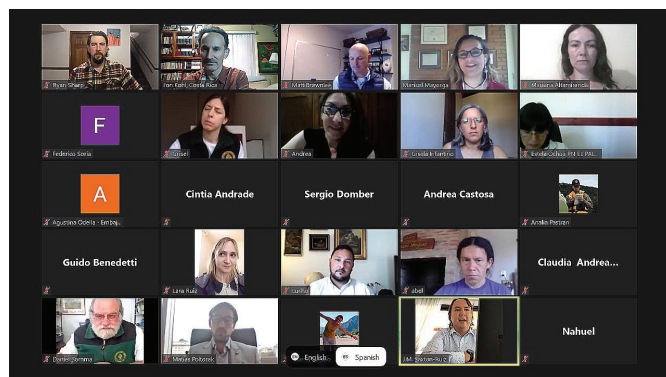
Ryan Sharp
Jon Kohl, Costa Rica
Matt Brewster
Manuel Mayorga
Mariana Altamiranda

F
Federico Soria
Grisel
Andrea
Gisela Infantino
Estela Ochoa (MELLPAL...

A
Agustina Odella - Embaj...
Cintia Andrade
Sergio Domber
Andrea Castosa
Analia Pastrán

Guido Benedetti
Lara Ruiz
cuslla
abel
Claudia Andrea...

Daniel Lomma
Matias Pobrecic
English
Spanish
J.M. Saravia-Ruiz
Nahuel